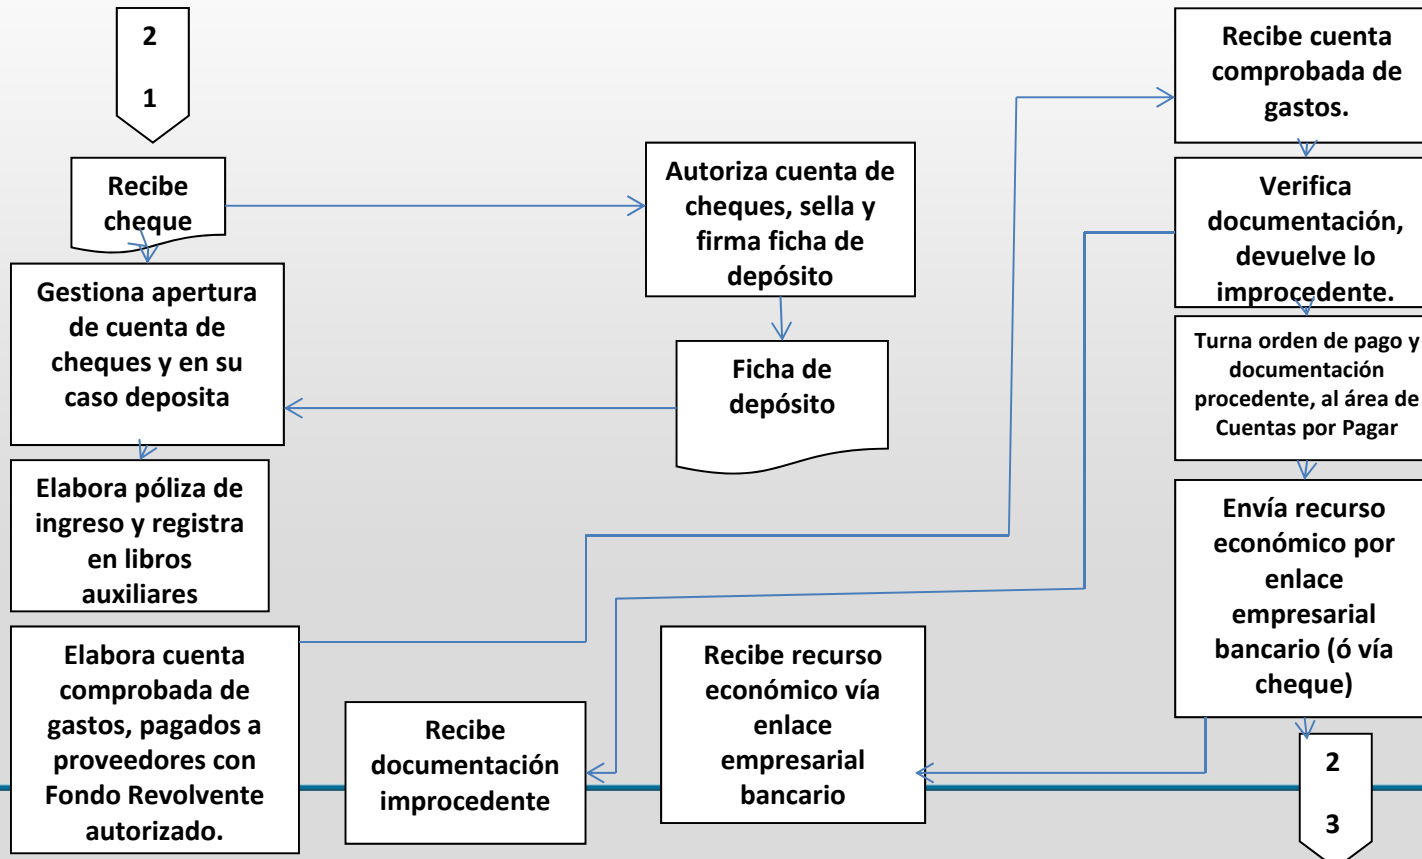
2

1

Recibe cheque

Gestiona apertura de cuenta de cheques y en su caso deposita

Elabora póliza de ingreso y registra en libros auxiliares

Elabora cuenta comprobada de gastos, pagados a proveedores con Fondo Revolvente autorizado.

Recibe documentación improcedente

Autoriza cuenta de cheques, sella y firma ficha de depósito

Ficha de depósito

Recibe recurso económico vía enlace empresarial bancario

Recibe cuenta comprobada de gastos.

Verifica documentación, devuelve lo improcedente.

Turna orden de pago y documentación procedente, al área de Cuentas por Pagar

Envía recurso económico por enlace empresarial bancario (ó vía cheque)

2

3